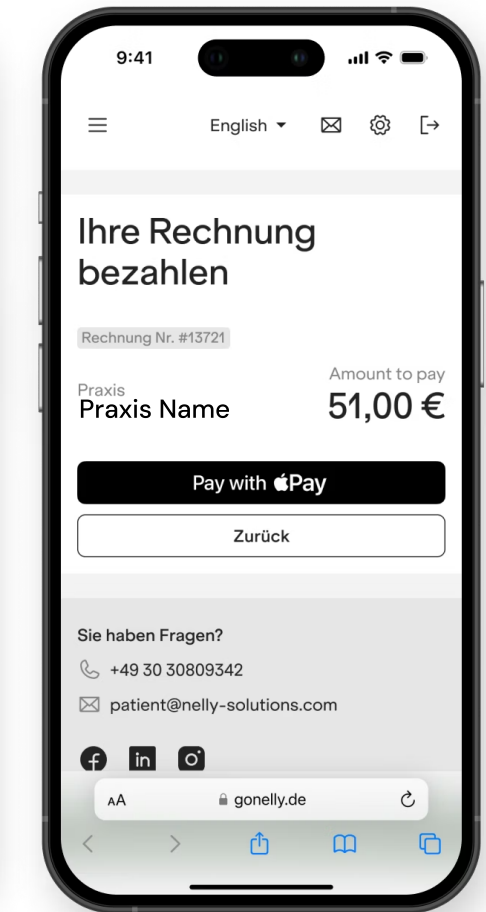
9:41

English

Ihre Rechnung bezahlen

Rechnung Nr. #13721

Praxis
Praxis Name

Amount to pay
51,00 €

Pay with Pay

Zurück

Sie haben Fragen?

+49 30 30809342

patient@nelly-solutions.com

AA gonelly.de